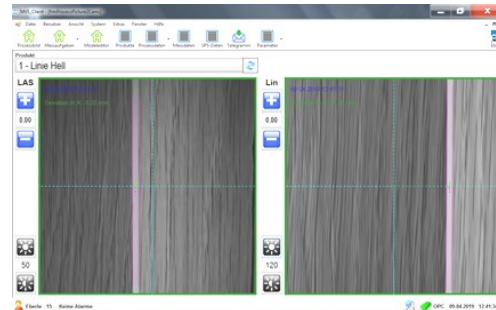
MIS Client - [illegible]

Datei Benutzer Ansicht System Extras Fenster Hilfe

Prozessbild Messaufgaben Mitdelektor Produkte Prozessdaten Messdaten SPS-Daten Telegramm Parameter

Produkt

1 - Line Hell

LAS

0,00

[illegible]

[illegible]

50

Lin

0,00

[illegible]

120

Eberle 15 Keine Alarme

OPC 05.04.2019 12:41:3